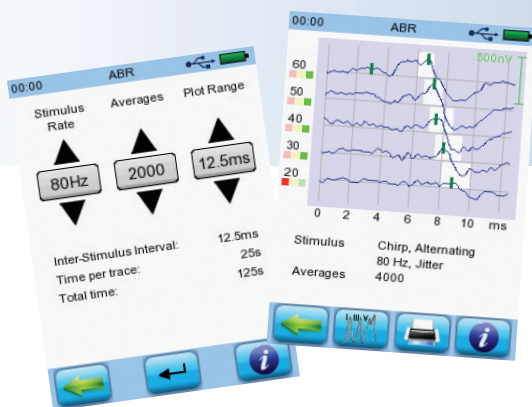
00:00 ABR

Stimulus Rate

Averages

Plot Range

80Hz

2000

12.5ms

Inter-Stimulus Interval: 12.5ms

Time per trace: 25s

Total time: 125s

00:00 ABR

60

50

40

30

20

500nV

0 2 4 6 8 10 ms

Stimulus Chirp, Alternating 80 Hz, Jitter

Averages 4000